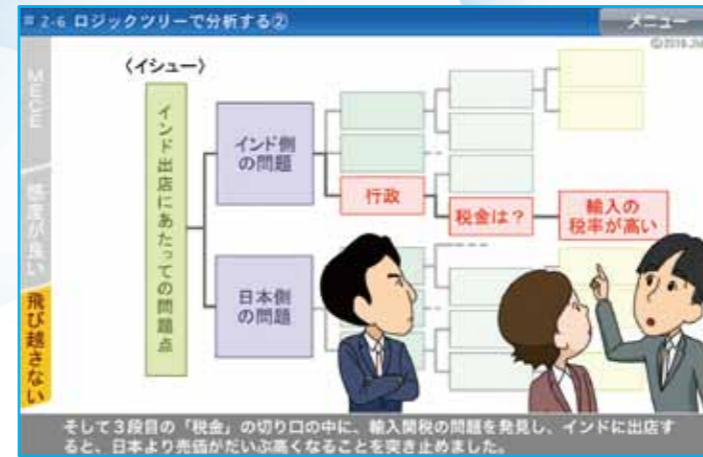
≡ 2-6 ロジックツリーで分析する②

メニュー

©2016 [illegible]

MECE

軽重が良い

飛び越さない

〈イシュー〉

インド出店にあたっての問題点

インド側の問題

日本側の問題

行政

税金は？

輸入の税率が高い

そして３段目の「税金」の切り口の中に、輸入関税の問題を発見し、インドに出店すると、日本より売価がだいぶ高くなることを突き止めました。